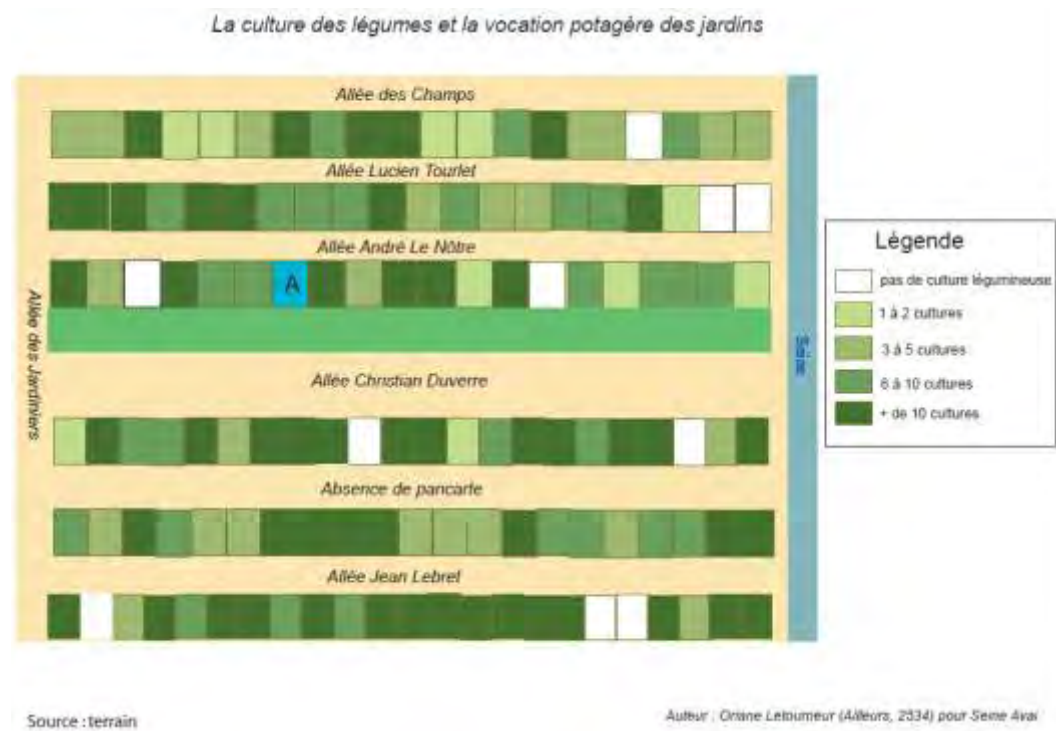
La culture des légumes et la vocation potagère des jardins

Allée des Champs

Allée Lucien Tourlet

Allée André Le Nôtre

A

Allée des Jardiniers

Seine

Allée Christian Duverre

Absence de pancarte

Allée Jean Lebrel

Légende

pas de culture légumineuse

1 à 2 cultures

3 à 5 cultures

6 à 10 cultures

+ de 10 cultures

Source : terrain

Auteur : Oriane Letourneur (Ailleurs, 2534) pour Seine Aval